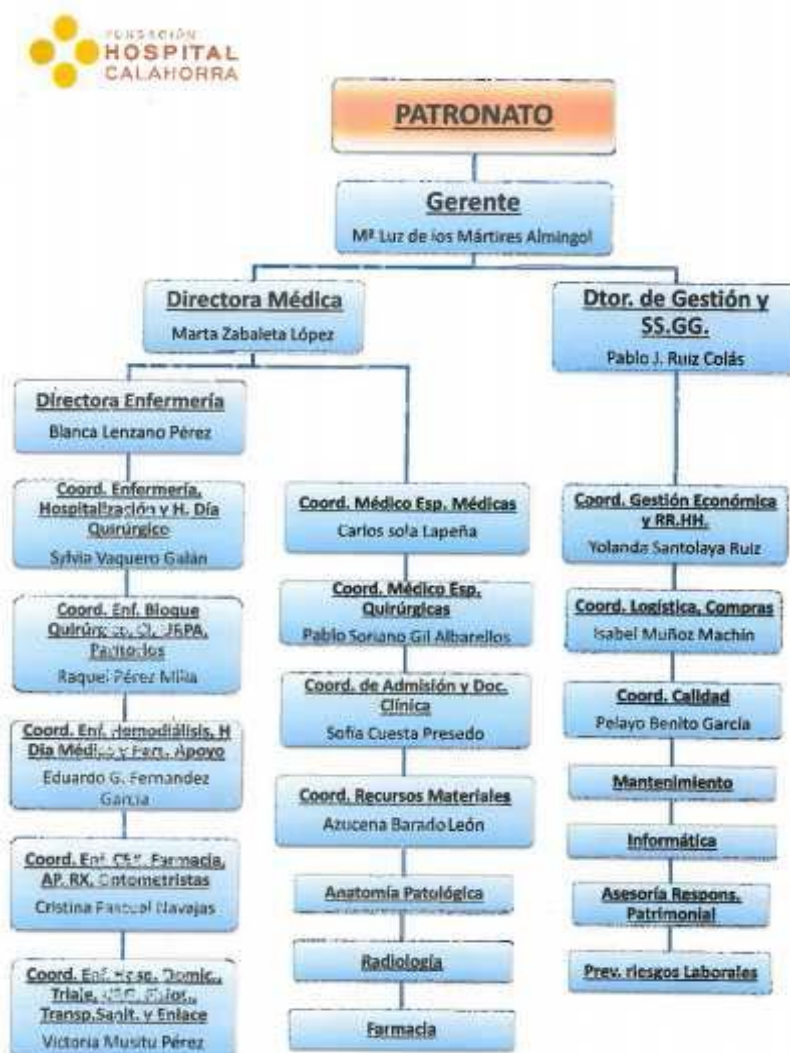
FUNDACIÓN
HOSPITAL
CALAHORRA

PATRONATO

Gerente
Mª Luz de los Mártires Almingol

Directora Médica
Marta Zabaleta López

Dtor. de Gestión y SS.GG.
Pablo J. Ruiz Colás

Directora Enfermería
Blanca Lenzano Pérez

Coord. Enfermería, Hospitalización y H. Día Quirúrgico
Sylvia Vaquero Galán

Coord. Enf. Bloque Quirúrgico, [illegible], Paritorios
Raquel Pérez Milla

Coord. Enf. Hemodiálisis, H Día Médico y Serv. Apoyo
Eduardo G. Fernandez Garcia

Coord. Enf. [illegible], Farmacia, AP, RX, Optometristas
Cristina Pascual Navajas

Coord. Enf. Hosp. Domic., Triaje, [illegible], Transp.Sanit. y Enlace
Victoria Musitu Pérez

Coord. Médico Esp. Médicas
Carlos sola Lapeña

Coord. Médico Esp. Quirúrgicas
Pablo Soriano Gil Albarellos

Coord. de Admisión y Doc. Clínica
Sofía Cuesta Presedo

Coord. Recursos Materiales
Azucena Barado León

Anatomía Patológica

Radiología

Farmacia

Coord. Gestión Económica y RR.HH.
Yolanda Santolaya Ruiz

Coord. Logística, Compras
Isabel Muñoz Machín

Coord. Calidad
Pelayo Benito García

Mantenimiento

Informática

Asesoría Respons. Patrimonial

Prev. riesgos Laborales